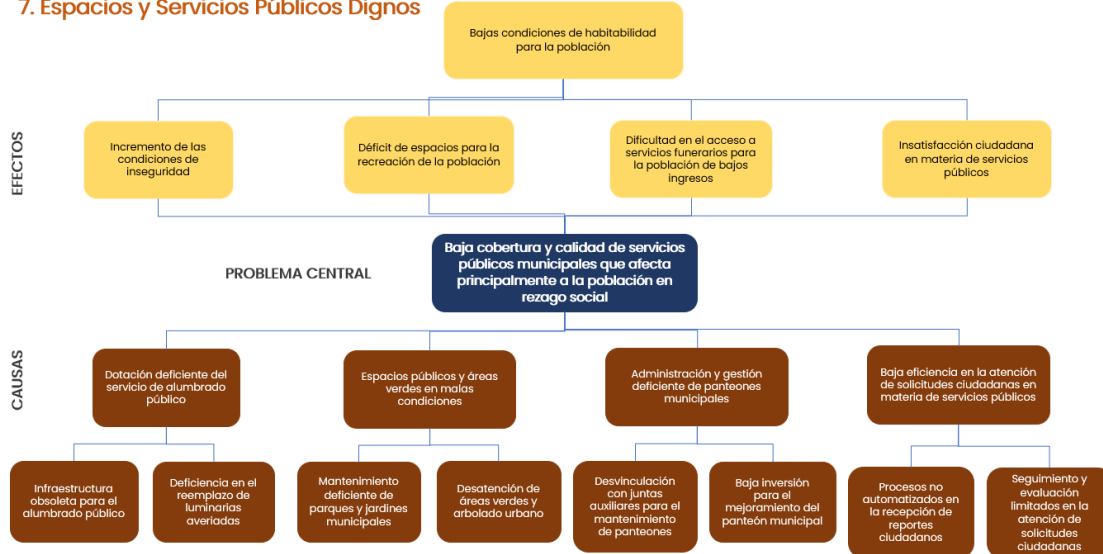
7. Espacios y Servicios Públicos Dignos

Bajas condiciones de habitabilidad para la población

EFECTOS

Incremento de las condiciones de inseguridad

Déficit de espacios para la recreación de la población

Dificultad en el acceso a servicios funerarios para la población de bajos ingresos

Insatisfacción ciudadana en materia de servicios públicos

PROBLEMA CENTRAL

Baja cobertura y calidad de servicios públicos municipales que afecta principalmente a la población en rezago social

CAUSAS

Dotación deficiente del servicio de alumbrado público

Espacios públicos y áreas verdes en malas condiciones

Administración y gestión deficiente de panteones municipales

Baja eficiencia en la atención de solicitudes ciudadanas en materia de servicios públicos

Infraestructura obsoleta para el alumbrado público

Deficiencia en el reemplazo de luminarias averiadas

Mantenimiento deficiente de parques y jardines municipales

Desatención de áreas verdes y arbolado urbano

Desvinculación con juntas auxiliares para el mantenimiento de panteones

Baja inversión para el mejoramiento del panteón municipal

Procesos no automatizados en la recepción de reportes ciudadanos

Seguimiento y evaluación limitados en la atención de solicitudes ciudadanas